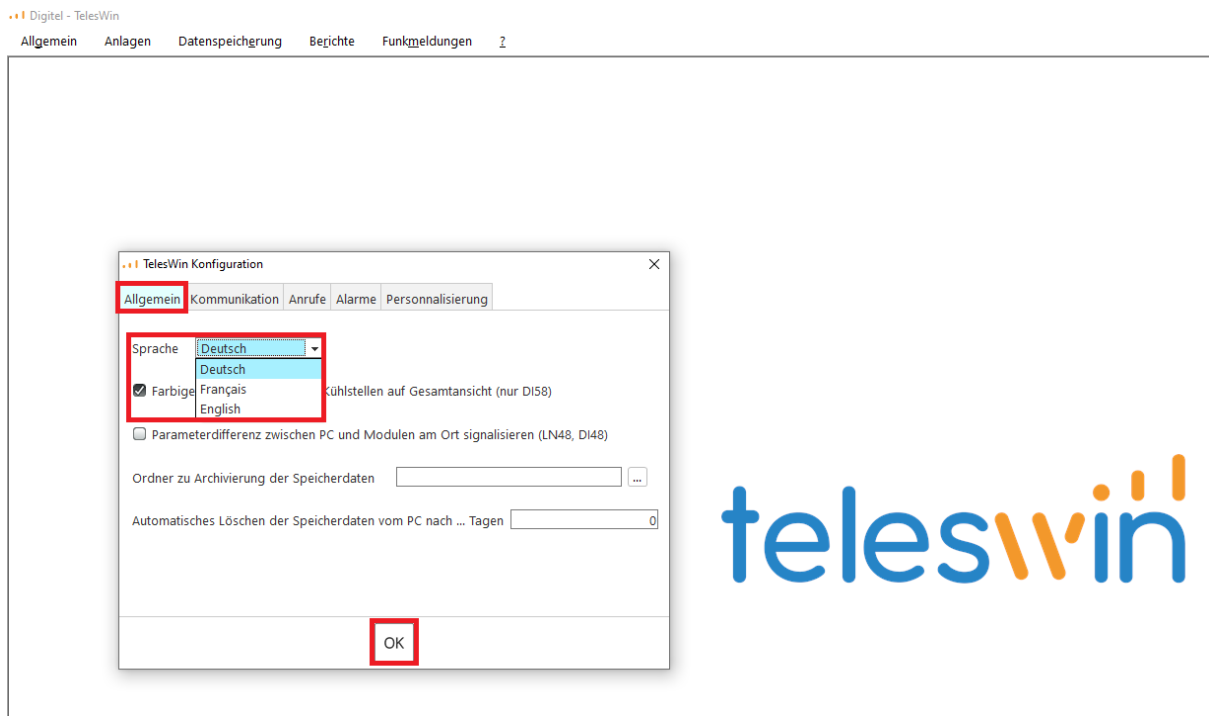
Digitel - TelesWin

Allgemein Anlagen Datenspeicherung Berichte Funkmeldungen ?

TelesWin Konfiguration

Allgemein Kommunikation Anrufe Alarme Personnalisierung

Sprache Deutsch

Deutsch
Français
English

Farbige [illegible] Kühlstellen auf Gesamtansicht (nur DI58)

Parameterdifferenz zwischen PC und Modulen am Ort signalisieren (LN48, DI48)

Ordner zu Archivierung der Speicherdaten ...

Automatisches Löschen der Speicherdaten vom PC nach ... Tagen 0

OK

teleswin